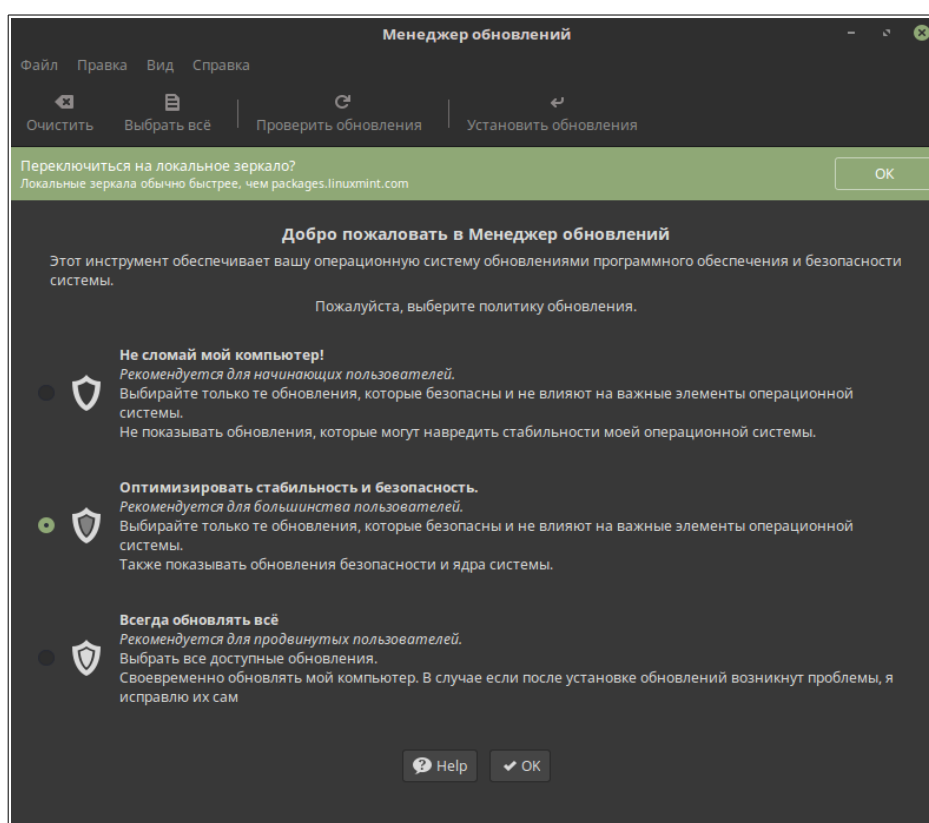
Менеджер обновлений

Файл Правка Вид Справка

Очистить Выбрать всё Проверить обновления Установить обновления

Переключиться на локальное зеркало?
Локальные зеркала обычно быстрее, чем packages.linuxmint.com

OK

Добро пожаловать в Менеджер обновлений

Этот инструмент обеспечивает вашу операционную систему обновлениями программного обеспечения и безопасности системы.

Пожалуйста, выберите политику обновления.

Не сломай мой компьютер!
Рекомендуется для начинающих пользователей.
Выбирайте только те обновления, которые безопасны и не влияют на важные элементы операционной системы.
Не показывать обновления, которые могут навредить стабильности моей операционной системы.

Оптимизировать стабильность и безопасность.
Рекомендуется для большинства пользователей.
Выбирайте только те обновления, которые безопасны и не влияют на важные элементы операционной системы.
Также показывать обновления безопасности и ядра системы.

Всегда обновлять всё
Рекомендуется для продвинутых пользователей.
Выбрать все доступные обновления.
Своевременно обновлять мой компьютер. В случае если после установке обновлений возникнут проблемы, я исправлю их сам

Help OK